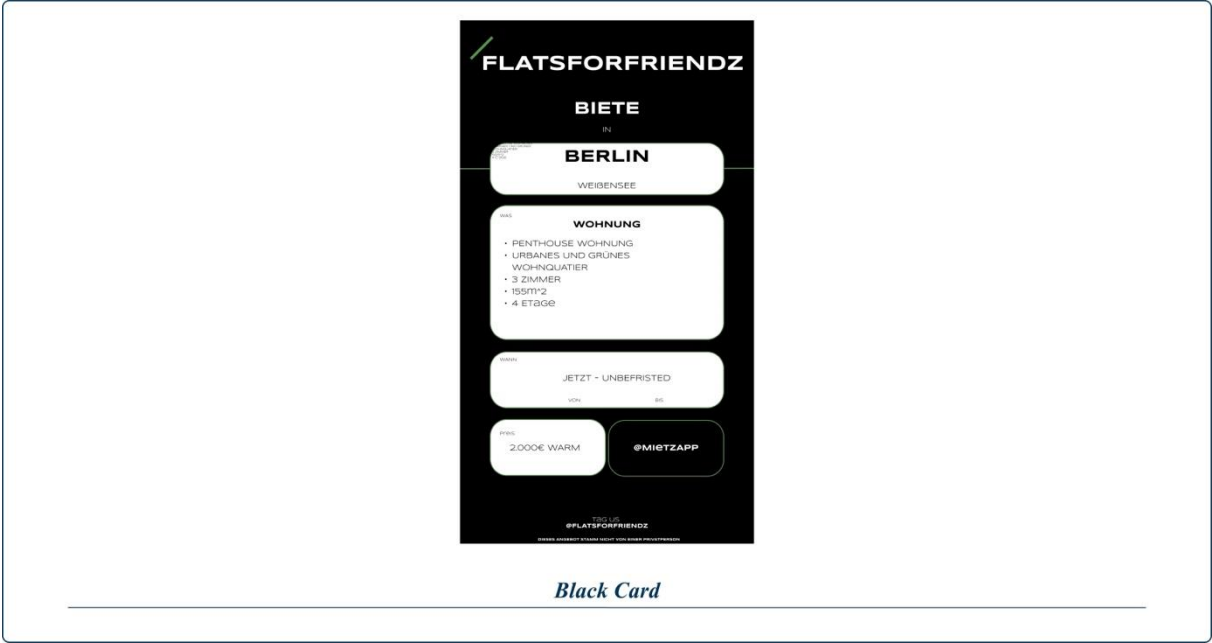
FLATSFORFRIENDZ

BIETE

IN

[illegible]

BERLIN

WEIßENSEE

WAS

WOHNUNG

- PENTHOUSE WOHNUNG
- URBANES UND GRÜNES WOHNQUATIER
- 3 ZIMMER
- 155M^2
- 4 ETaGe

WANN

JETZT - UNBEFRISTED

VON BIS

PREIS

2.000€ WARM

@MIETZAPP

Tag us
@FLATSFORFRIENDZ

DIESES ANGEBOT STAMMT NICHT VON EINER PRIVATPERSON

Black Card